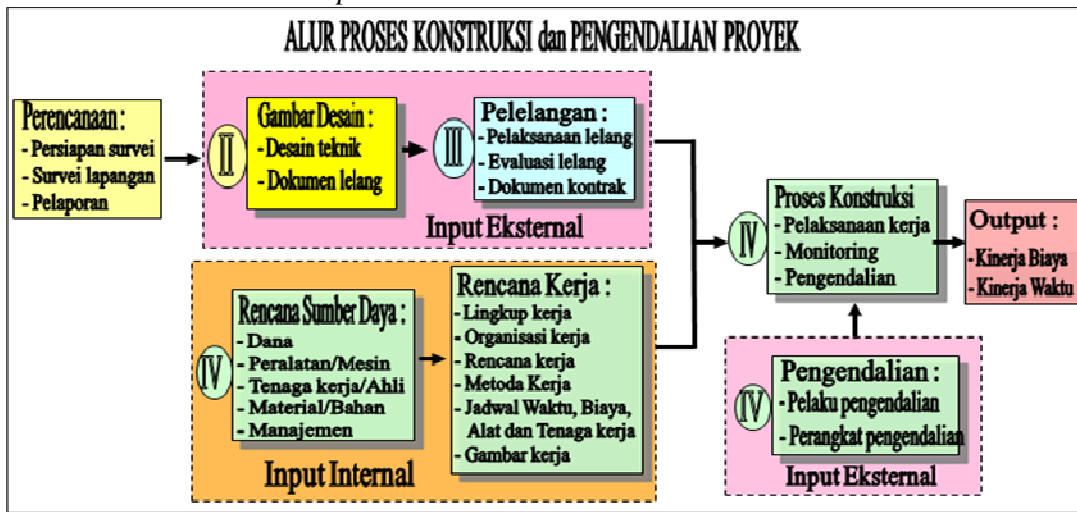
ALUR PROSES KONSTRUKSI dan PENGENDALIAN PROYEK

Perencanaan :
- Persiapan survei
- Survei lapangan
- Pelaporan

II

Gambar Desain :
- Desain teknik
- Dokumen lelang

III

Pelelangan :
- Pelaksanaan lelang
- Evaluasi lelang
- Dokumen kontrak

Input Eksternal

IV

Rencana Sumber Daya :
- Dana
- Peralatan/Mesin
- Tenaga kerja/Ahli
- Material/Bahan
- Manajemen

Rencana Kerja :
- Lingkup kerja
- Organisasi kerja
- Rencana kerja
- Metoda Kerja
- Jadwal Waktu, Biaya, Alat dan Tenaga kerja
- Gambar kerja

Input Internal

IV

Proses Konstruksi
- Pelaksanaan kerja
- Monitoring
- Pengendalian

Output :
- Kinerja Biaya
- Kinerja Waktu

IV

Pengendalian :
- Pelaku pengendalian
- Perangkat pengendalian

Input Eksternal